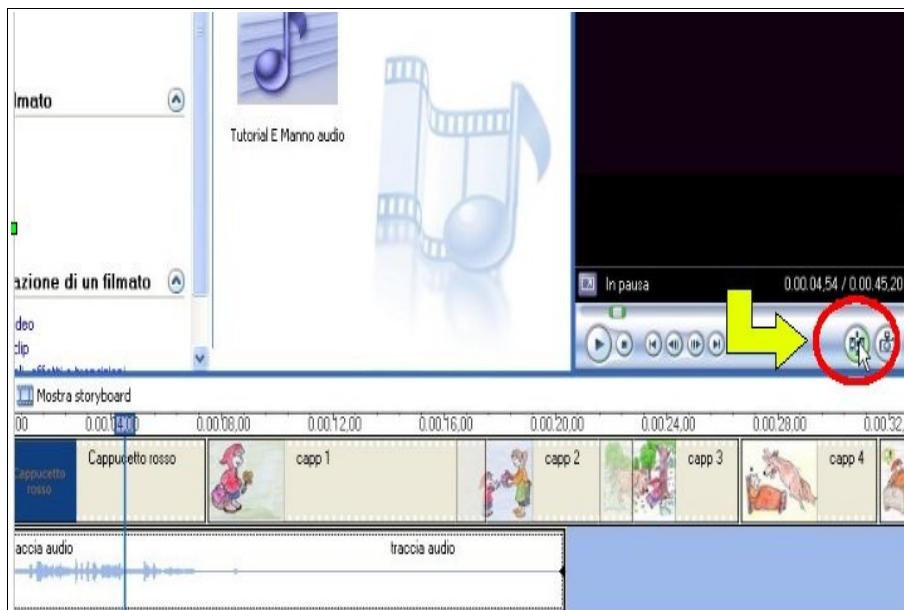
lmato

azione di un filmato

deo
clip
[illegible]

Tutorial E Manno audio

In pausa
0.00.04,54 / 0.00.45,20

Mostra storyboard

00
0.00.04,00
0.00.08,00
0.00.12,00
0.00.16,00
0.00.20,00
0.00.24,00
0.00.28,00
0.00.32,

Cappuccetto rosso
Cappuccetto rosso
capp 1
capp 2
capp 3
capp 4

accia audio
traccia audio